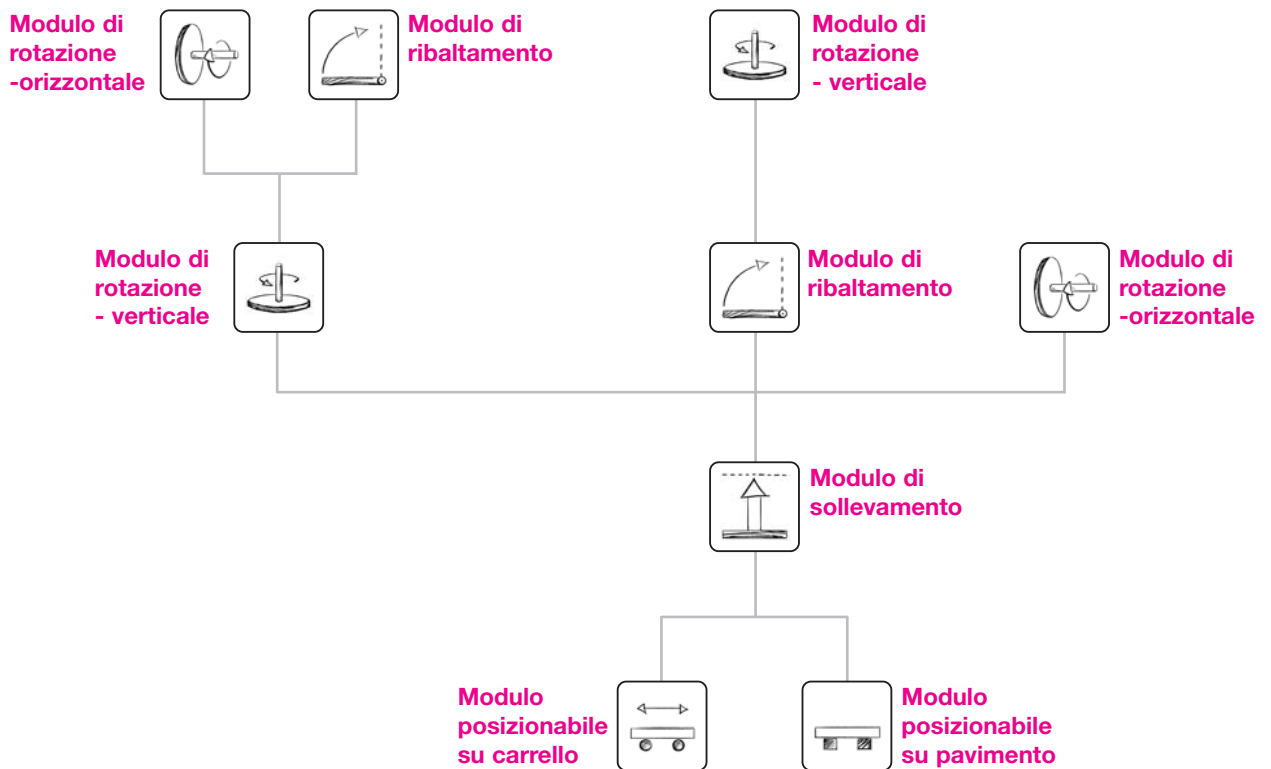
Modulo di rotazione -orizzontale

Modulo di ribaltamento

Modulo di rotazione - verticale

Modulo di rotazione - verticale

Modulo di ribaltamento

Modulo di rotazione -orizzontale

Modulo di sollevamento

Modulo posizionabile su carrello

Modulo posizionabile su pavimento